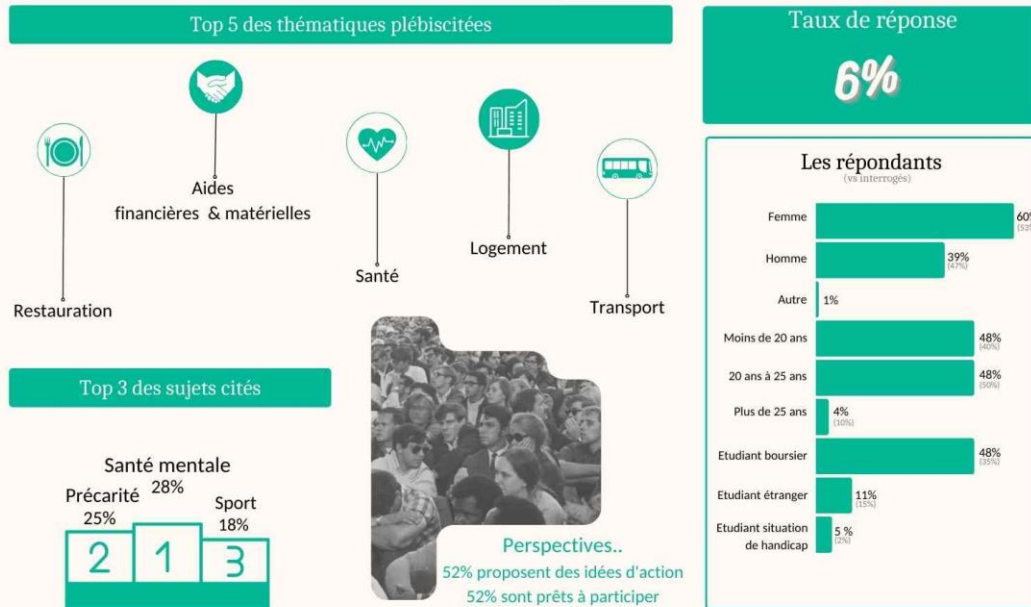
Top 5 des thématiques plébiscitées

Aides financières & matérielles

Restauration

Santé

Logement

Transport

Taux de réponse

6%

Les répondants
(vs interrogés)

| | |
|---|---|
| Femme | 60% (53%) |
| Homme | 39% (47%) |
| Autre | 1% |
| Moins de 20 ans | 48% (40%) |
| 20 ans à 25 ans | 48% (50%) |
| Plus de 25 ans | 4% (10%) |
| Etudiant boursier | 48% (35%) |
| Etudiant étranger | 11% (15%) |
| Etudiant situation de handicap | 5 % (2%) |

Top 3 des sujets cités

Santé mental 28%
Précarité 25%
Sport 18%

2 1 3

Perspectives..
52% proposent des idées d'action
52% sont prêts à participer